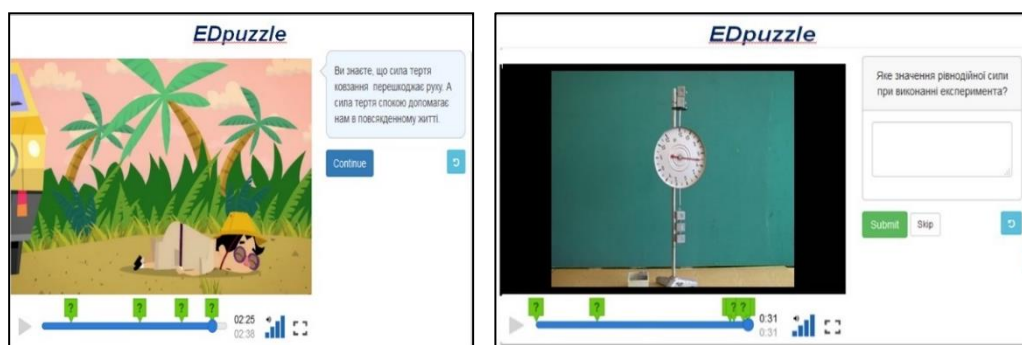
EDpuzzle

Ви знаєте, що сила тертя ковзання перешкоджає руху. А сила тертя спокою допомагає нам в повсякденному житті.

Continue

? ? ? ?

02:25
02:38

EDpuzzle

Яке значення рівнодійної сили при виконанні експеримента?

Submit Skip

? ? ? ?

0:31
0:31